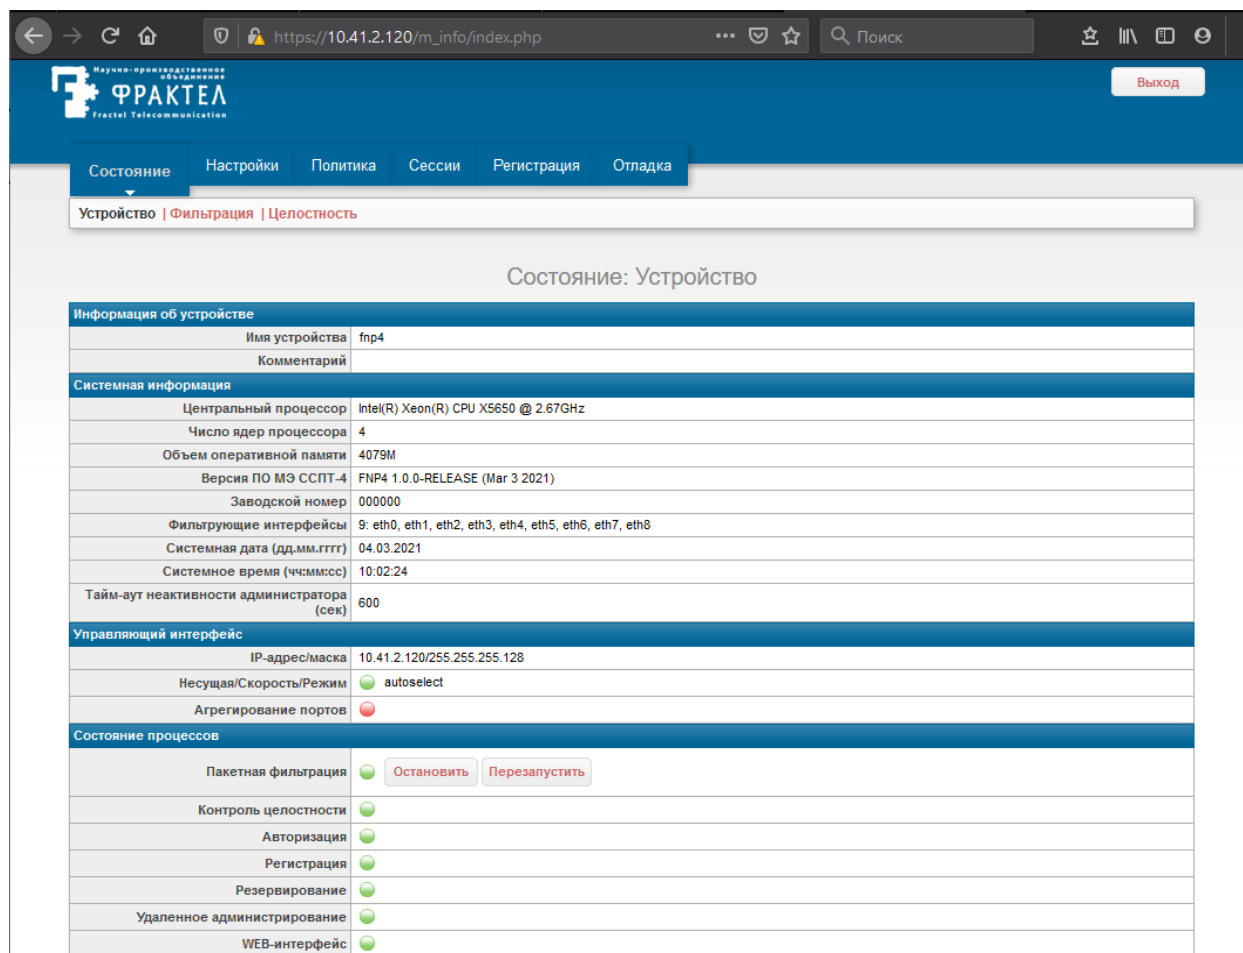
https://10.41.2.120/m_info/index.php

Поиск

Научно-производственное объединение
ФРАКТЕЛ
Fractel Telecommunication

Выход

Состояние | Настройки | Политика | Сессии | Регистрация | Отладка

Устройство | Фильтрация | Целостность

Состояние: Устройство

| Информация об устройстве | |
|---|---|
| Имя устройства | fnp4 |
| Комментарий | |
| **Системная информация** | |
| Центральный процессор | Intel(R) Xeon(R) CPU X5650 @ 2.67GHz |
| Число ядер процессора | 4 |
| Объем оперативной памяти | 4079M |
| Версия ПО МЭ ССПТ-4 | FNP4 1.0.0-RELEASE (Mar 3 2021) |
| Заводской номер | 000000 |
| Фильтрующие интерфейсы | 9: eth0, eth1, eth2, eth3, eth4, eth5, eth6, eth7, eth8 |
| Системная дата (дд.мм.гггг) | 04.03.2021 |
| Системное время (чч:мм:сс) | 10:02:24 |
| Тайм-аут неактивности администратора (сек) | 600 |
| **Управляющий интерфейс** | |
| IP-адрес/маска | 10.41.2.120/255.255.255.128 |
| Несущая/Скорость/Режим | autoselect |
| Агрегирование портов | |
| **Состояние процессов** | |
| Пакетная фильтрация | Остановить Перезапустить |
| Контроль целостности | |
| Авторизация | |
| Регистрация | |
| Резервирование | |
| Удаленное администрирование | |
| WEB-интерфейс | |